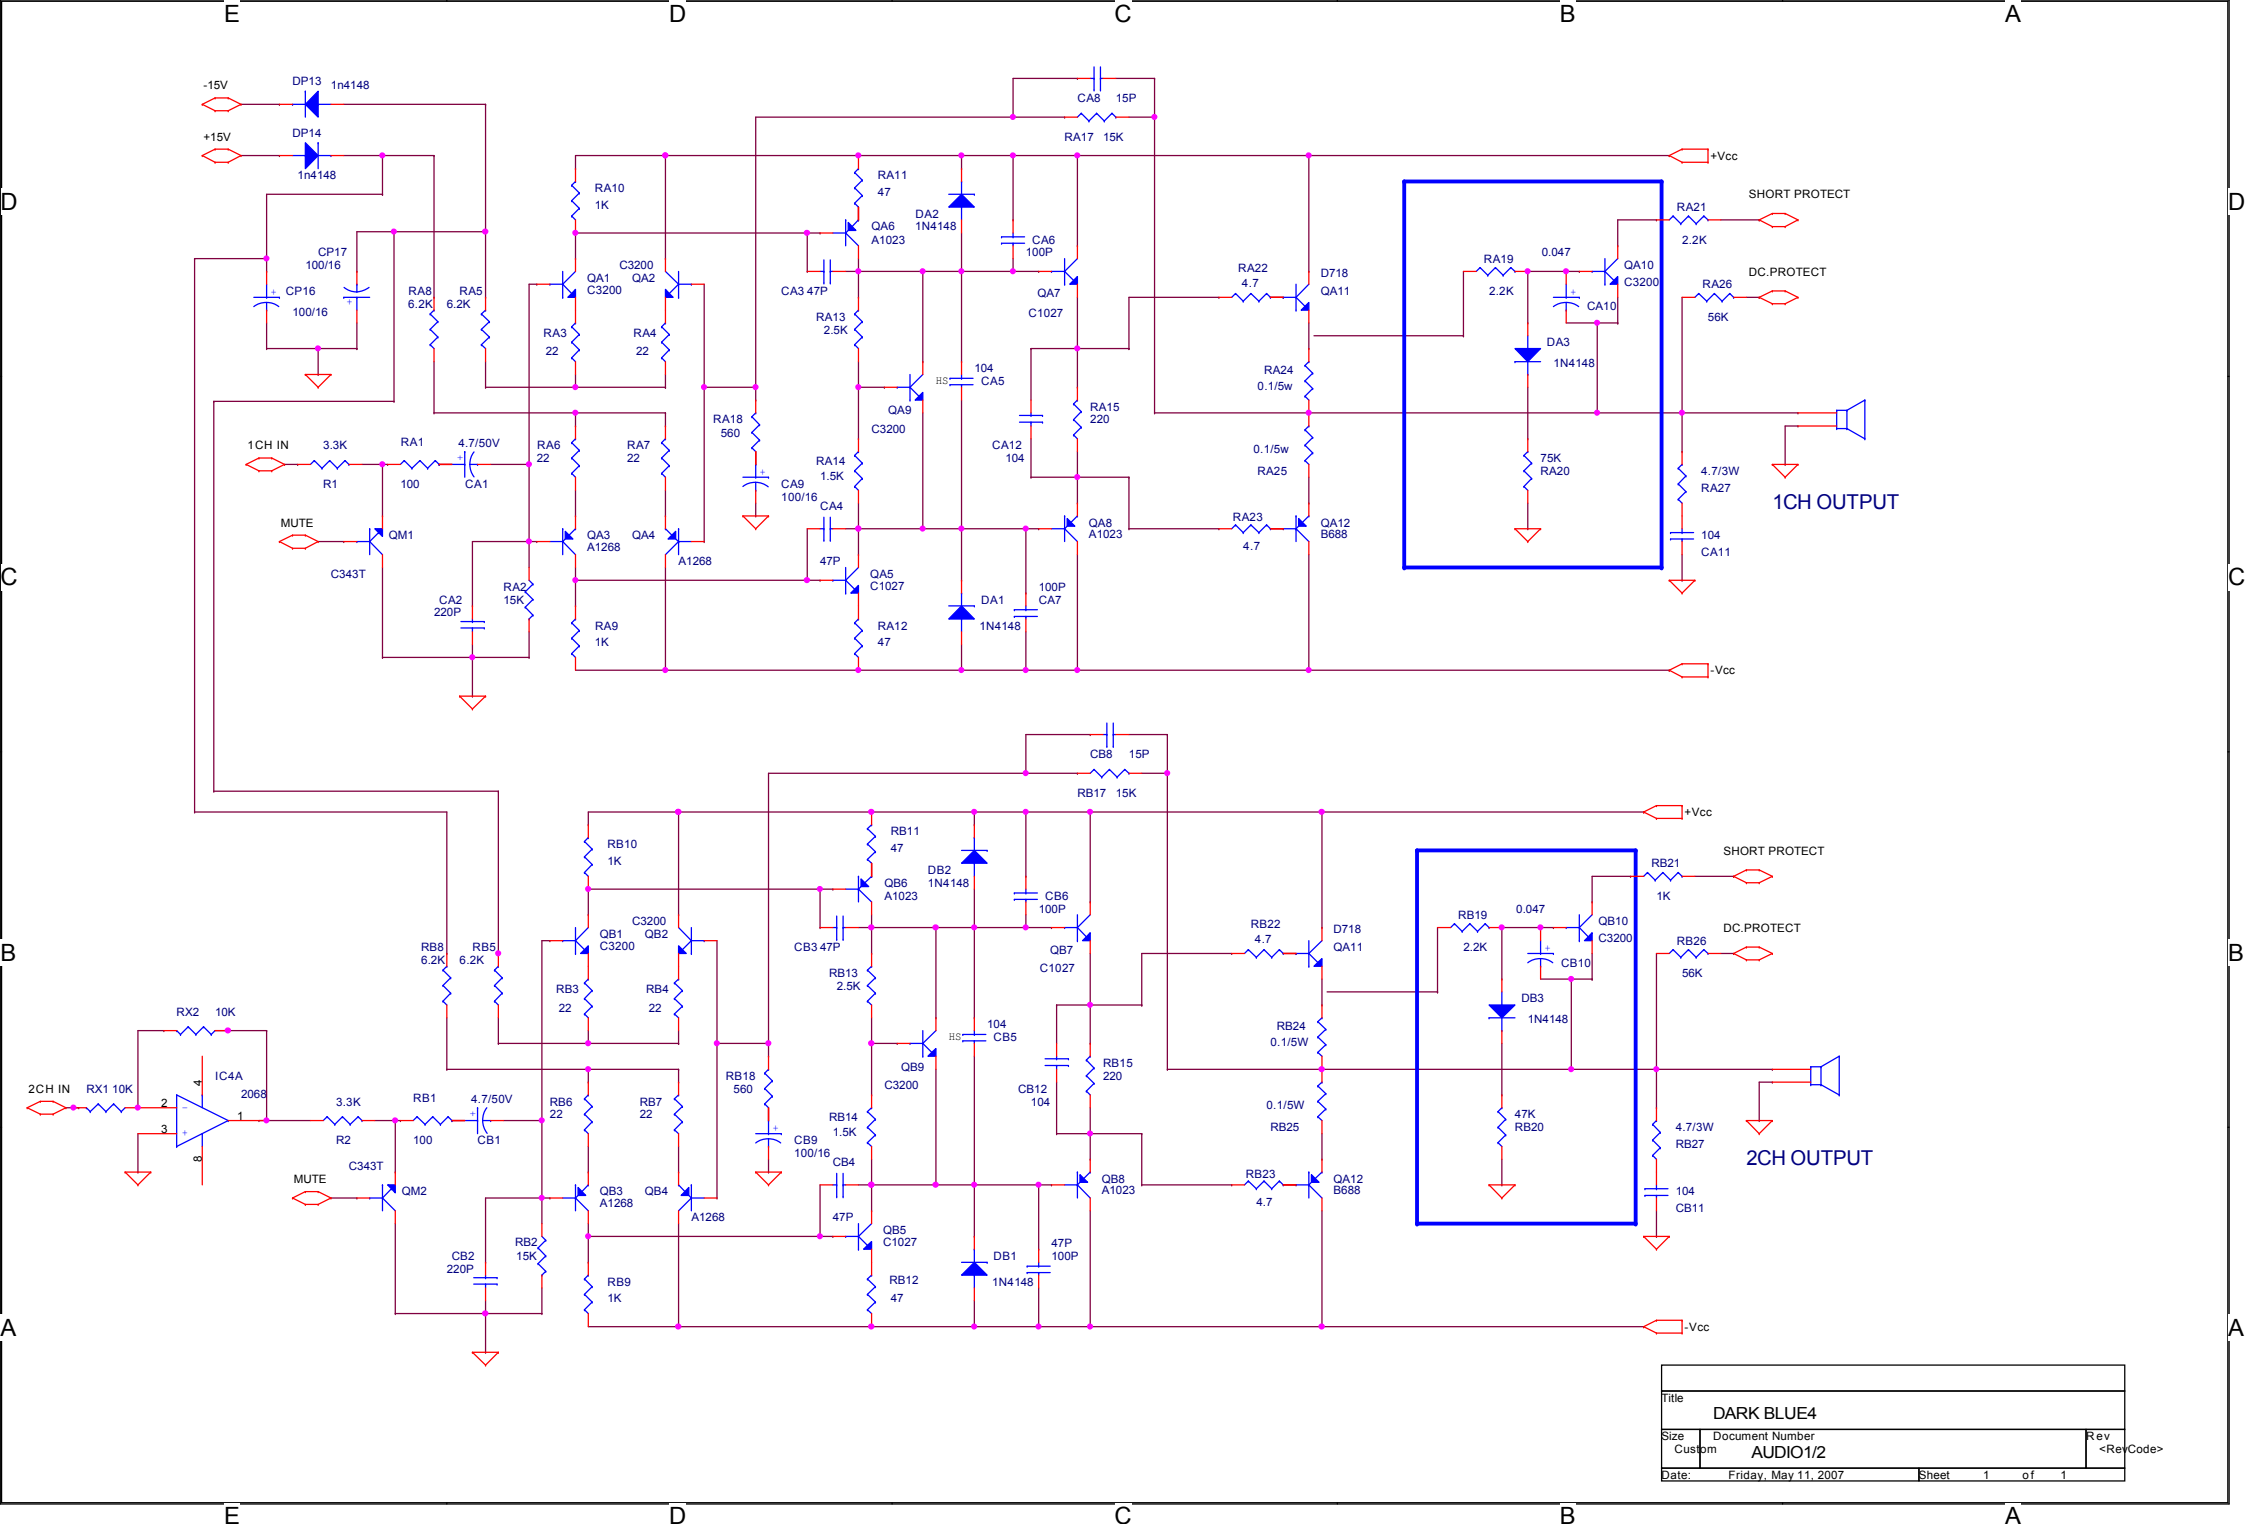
E D C B A

-15V DP13 1n4148
+15V DP14 1n4148
CA8 15P
RA17 15K
+Vcc
RA10 1K
RA11 47
QA6 A1023
DA2 1N4148
CA6 100P
CP17 100/16
CP16 100/16
RA8 6.2K
RA5 6.2K
QA1 C3200
C3200 QA2
CA3 47P
QA7 C1027
RA22 4.7
D718 QA11
SHORT PROTECT
RA21 2.2K
RA19 2.2K
0.047
QA10 C3200
CA10
DC.PROTECT
RA26 56K
DA3 1N4148
RA3 22
RA4 22
RA13 2.5K
104 CA5
HS
RA24 0.1/5w
RA18 560
QA9 C3200
RA15 220
1CH IN 3.3K R1
RA1 100
4.7/50V CA1
RA6 22
RA7 22
RA14 1.5K
CA12 104
0.1/5w RA25
75K RA20
4.7/3W RA27
1CH OUTPUT
CA9 100/16
CA4
MUTE
QM1
C343T
QA3 A1268
QA4 A1268
47P
QA8 A1023
RA23 4.7
QA12 B688
104 CA11
QA5 C1027
CA2 220P
RA2 15K
RA9 1K
DA1 1N4148
100P CA7
RA12 47
-Vcc

CB8 15P
RB17 15K
+Vcc
RB10 1K
RB11 47
QB6 A1023
DB2 1N4148
CB6 100P
SHORT PROTECT
RB21 1K
C3200 QB2
QB1 C3200
CB3 47P
QB7 C1027
RB22 4.7
D718 QA11
RB19 2.2K
0.047
QB10 C3200
CB10
DC.PROTECT
RB26 56K
RB8 6.2K
RB5 6.2K
RB3 22
RB4 22
RB13 2.5K
104 CB5
HS
DB3 1N4148
RX2 10K
IC4A
2068
RB24 0.1/5W
QB9 C3200
RB15 220
2CH IN RX1 10K
3.3K R2
RB1 100
4.7/50V CB1
RB6 22
RB7 22
RB18 560
CB12 104
0.1/5W RB25
47K RB20
4.7/3W RB27
2CH OUTPUT
RB14 1.5K
CB9 100/16
CB4
C343T
MUTE QM2
QB3 A1268
QB4 A1268
QB8 A1023
RB23 4.7
QA12 B688
104 CB11
47P
QB5 C1027
CB2 220P
RB2 15K
RB9 1K
DB1 1N4148
47P 100P
RB12 47
-Vcc
2 3 4 8 1

| Title | DARK BLUE4 | |
|---|---|---|
| Size Custom | Document Number AUDIO1/2 | Rev <RevCode> |
| Date: Friday, May 11, 2007 | Sheet 1 of 1 | |

E D C B A